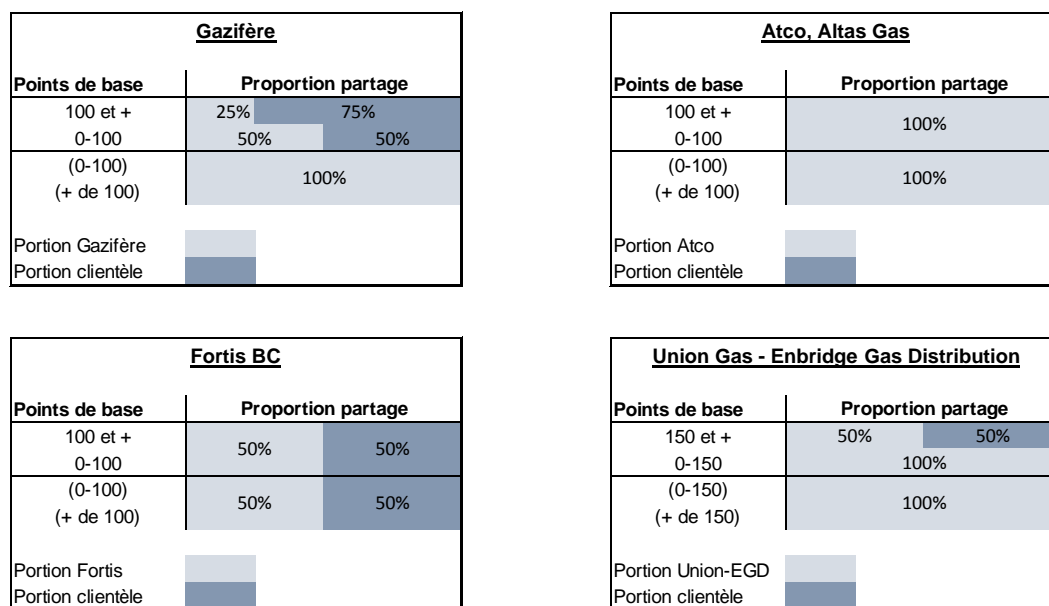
**Gazifère**

| Points de base | Proportion partage | |
|---|---|---|
| 100 et + | 25% | 75% |
| 0-100 | 50% | 50% |
| (0-100) (+ de 100) | 100% | |

Portion Gazifère
Portion clientèle

**Atco, Altas Gas**

| Points de base | Proportion partage |
|---|---|
| 100 et + 0-100 | 100% |
| (0-100) (+ de 100) | 100% |

Portion Atco
Portion clientèle

**Fortis BC**

| Points de base | Proportion partage | |
|---|---|---|
| 100 et + 0-100 | 50% | 50% |
| (0-100) (+ de 100) | 50% | 50% |

Portion Fortis
Portion clientèle

**Union Gas - Enbridge Gas Distribution**

| Points de base | Proportion partage | |
|---|---|---|
| 150 et + | 50% | 50% |
| 0-150 | 100% | |
| (0-150) (+ de 150) | 100% | |

Portion Union-EGD
Portion clientèle